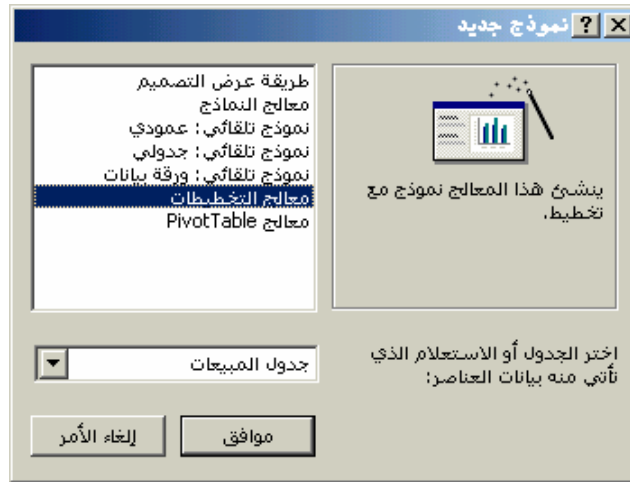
نموذج جديد ? X

طريقة عرض التصميم
معالج النماذج
نموذج تلقائي: عمودي
نموذج تلقائي: جدولي
نموذج تلقائي: ورقة بيانات
معالج التخطيطات
معالج PivotTable

ينشئ هذا المعالج نموذج مع تخطيط.

اختر الجدول أو الاستعلام الذي تأتي منه بيانات العناصر:

جدول المبيعات

موافق
إلغاء الأمر